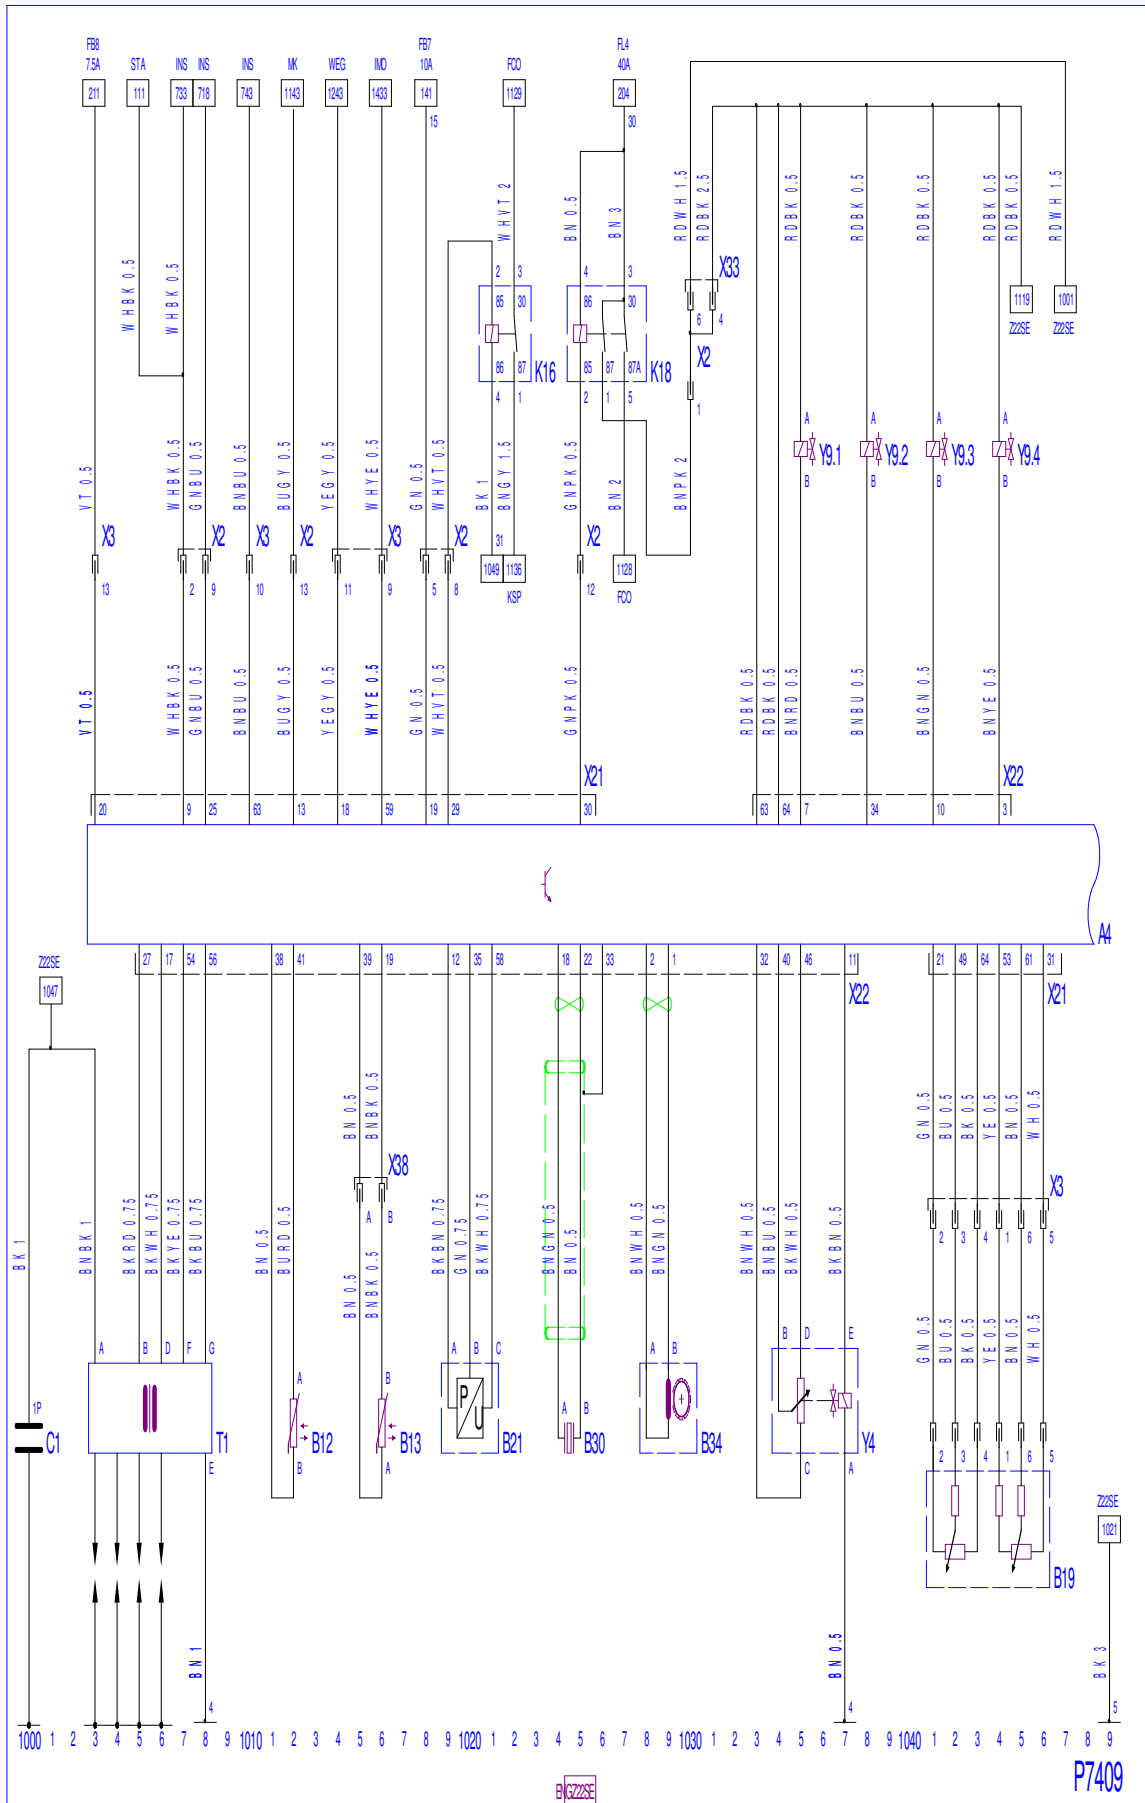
FB8 7.5A
211
STA
111
INS
733
INS
718
INS
743
MK
1143
WEG
1243
IMO
1433
FB7 10A
141
15
FCO
1129
FL4 40A
204
30

WHBK 0.5
WHBK 0.5
WHVT 2
BN 0.5
BN 3
RDWH 1.5
RDBK 2.5
RDBK 0.5
RDBK 0.5
RDBK 0.5
RDBK 0.5
RDBK 0.5
RDWH 1.5

2 3
85 30
86 87
4 1
K16
4 3
86 30
85 87 87A
2 1 5
K18
X33
6 4
X2
1
1119
Z22SE
1001
Z22SE

A
Y9.1
B
A
Y9.2
B
A
Y9.3
B
A
Y9.4
B

VT 0.5
WHBK 0.5
GNBU 0.5
BNBU 0.5
BUGY 0.5
YEGY 0.5
WHYE 0.5
GN 0.5
WHVT 0.5
BK 1
BNGY 1.5
GNPK 0.5
BN 2
BNPK 2

X3
13
X2
2 9
X3
10
X2
13
X3
11 9
X2
5 8
31
1049
1136
KSP
X2
12
1128
FCO

VT 0.5
WHBK 0.5
GNBU 0.5
BNBU 0.5
BUGY 0.5
YEGY 0.5
WHYE 0.5
GN 0.5
WHVT 0.5
GNPK 0.5
RDBK 0.5
RDBK 0.5
BNRD 0.5
BNBU 0.5
BNGN 0.5
BNYE 0.5

X21
20 9 25 63 13 18 59 19 29 30
X22
63 64 7 34 10 3

A4

27 17 54 56 38 41 39 19 12 35 58 18 22 33 2 1 32 40 46 11
X22
21 49 64 53 61 31
X21

Z22SE
1047

BK 1
BNBK 1
BKRD 0.75
BKWH 0.75
BKYE 0.75
BKBU 0.75
BN 0.5
BURD 0.5
BN 0.5
BNBK 0.5
X38
A B
BN 0.5
BNBK 0.5
BKBN 0.75
GN 0.75
BKWH 0.75
BNGN 0.5
BN 0.5
BNWH 0.5
BNGN 0.5
BNWH 0.5
BNBU 0.5
BKWH 0.5
BKBN 0.5
GN 0.5
BU 0.5
BK 0.5
YE 0.5
BN 0.5
WH 0.5
X3
2 3 4 1 6 5
GN 0.5
BU 0.5
BK 0.5
YE 0.5
BN 0.5
WH 0.5

A B D F G
1P
C1
T1
E
A
B12
B
B
B13
A
A B C
P U
B21
A B
B30
A B
B34
B D E
Y4
C A
2 3 4 1 6 5
B19
Z22SE
1021

BN 1
4
BN 0.5
4
BK 3
5

1000 1 2 3 4 5 6 7 8 9 1010 1 2 3 4 5 6 7 8 9 1020 1 2 3 4 5 6 7 8 9 1030 1 2 3 4 5 6 7 8 9 1040 1 2 3 4 5 6 7 8 9

P7409

ENGZ22SE